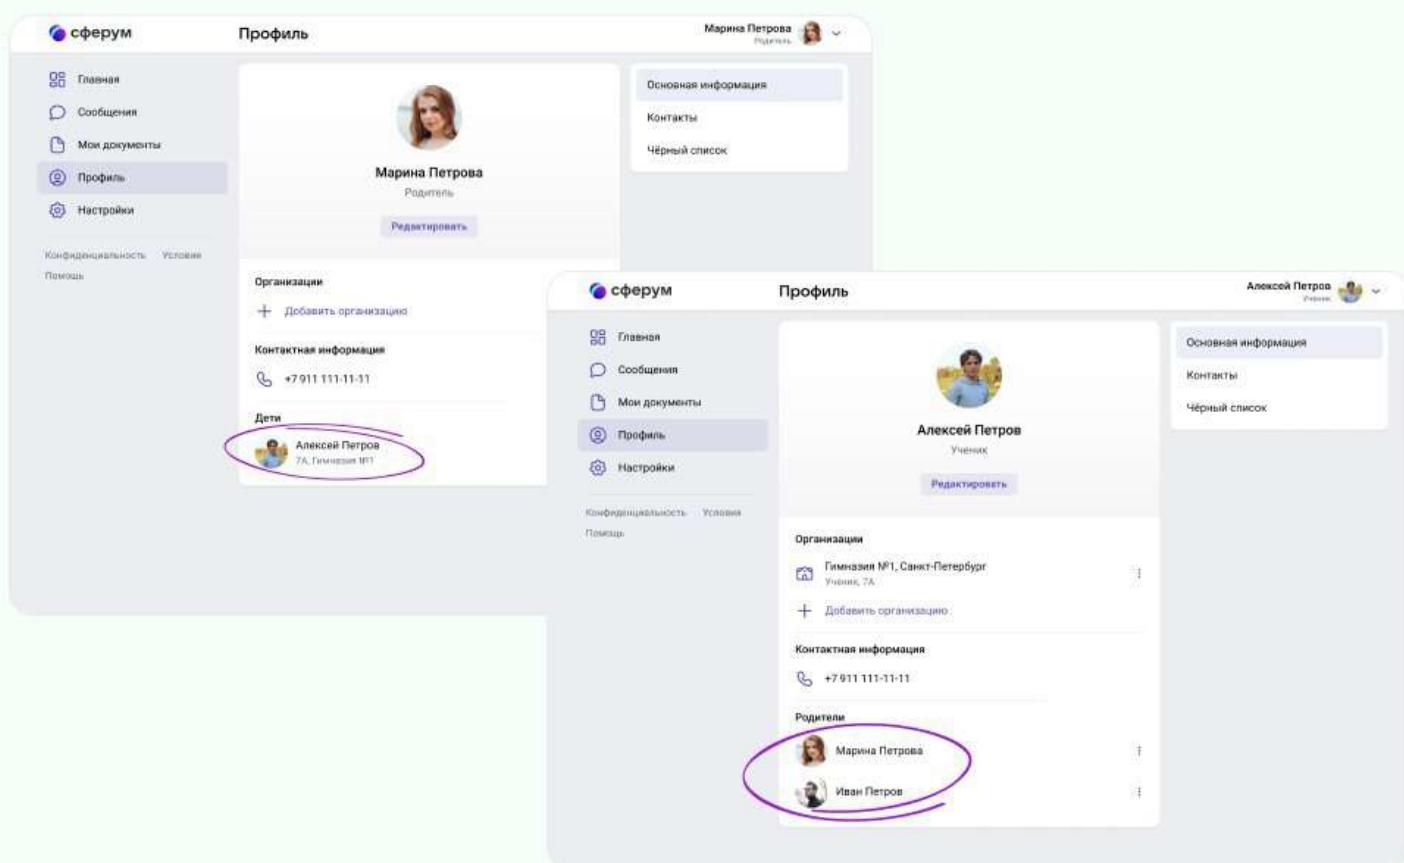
сферум

Профиль

Марина Петрова
Родитель

Главная
Сообщения
Мои документы
Профиль
Настройки

Конфиденциальность Условия
Помощь

Марина Петрова
Родитель
Редактировать

Основная информация
Контакты
Чёрный список

Организации
Добавить организацию

Контактная информация
+7 911 111-11-11

Дети
Алексей Петров
7А, Гимназия №1

сферум

Профиль

Алексей Петров
Ученик

Главная
Сообщения
Мои документы
Профиль
Настройки

Конфиденциальность Условия
Помощь

Алексей Петров
Ученик
Редактировать

Основная информация
Контакты
Чёрный список

Организации
Гимназия №1, Санкт-Петербург
Ученик, 7А
Добавить организацию

Контактная информация
+7 911 111-11-11

Родители
Марина Петрова
Иван Петров